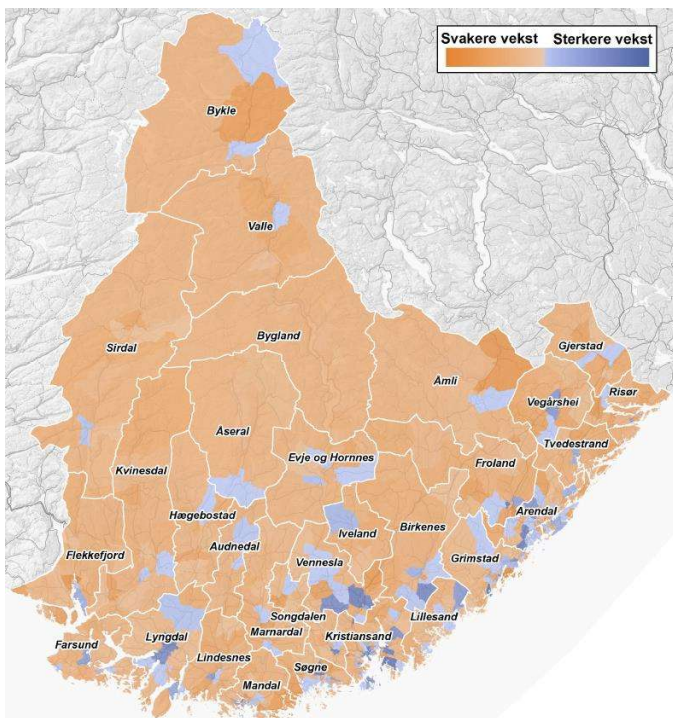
Svakere vekst Sterkere vekst

Bykle

Valle

Bygland

Sirdal

Åmli

Gjerstad

Vegårshei

Risør

Åseral

Tvedestrand

Evje og Hornnes

Froland

Kvinesdal

Hægebostad

Arendal

Birkenes

Iveland

Audnedal

Grimstad

Flekkefjord

Vennesla

Lillesand

Songdalen

Farsund

Lyngdal

Marnardal

Kristiansand

Lindesnes

Søgne

Mandal